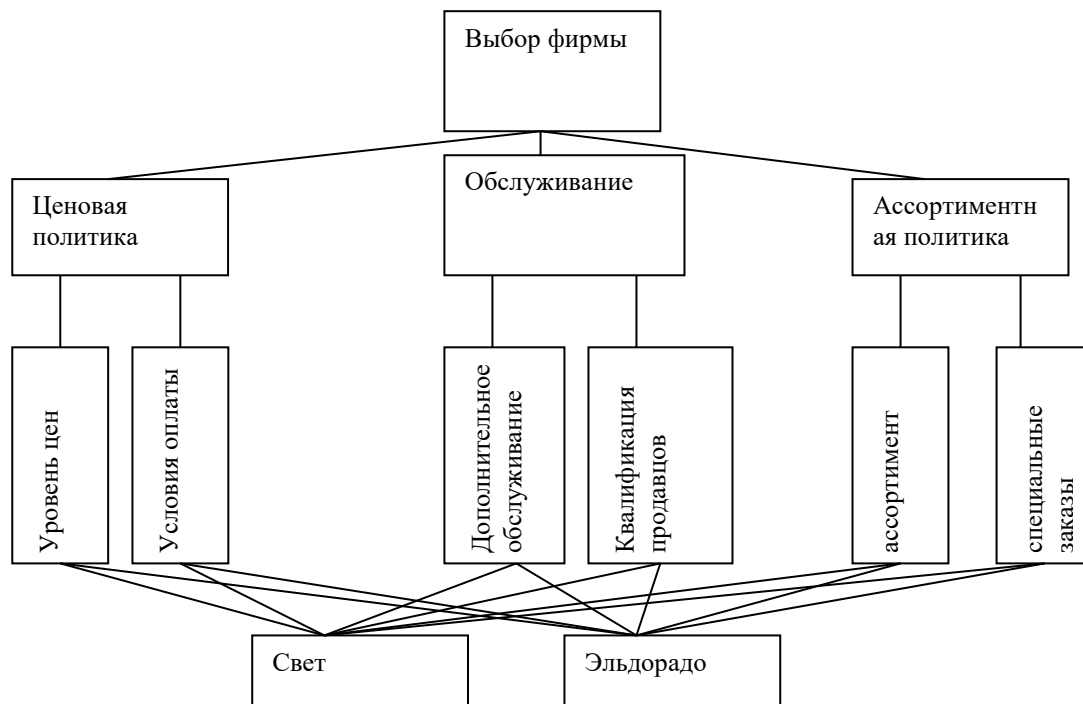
Выбор фирмы

Ценовая политика

Обслуживание

Ассортиментная политика

Уровень цен

Условия оплаты

Дополнительное обслуживание

Квалификация продавцов

ассортимент

специальные заказы

Свет

Эльдорадо